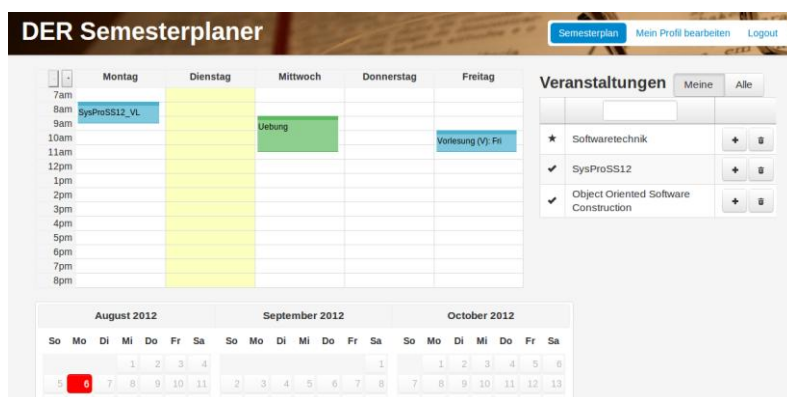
DER Semesterplaner

Semesterplan Mein Profil bearbeiten Logout

| | Montag | Dienstag | Mittwoch | Donnerstag | Freitag |
|---|---|---|---|---|---|
| 7am | | | | | |
| 8am | SysProSS12_VL | | | | |
| 9am | | | Uebung | | |
| 10am | | | | | Vorlesung (V): Fri |
| 11am | | | | | |
| 12pm | | | | | |
| 1pm | | | | | |
| 2pm | | | | | |
| 3pm | | | | | |
| 4pm | | | | | |
| 5pm | | | | | |
| 6pm | | | | | |
| 7pm | | | | | |
| 8pm | | | | | |

Veranstaltungen Meine Alle

| | | |
|---|---|---|
| ★ | Softwaretechnik | + 🗑 |
| ✔ | SysProSS12 | + 🗑 |
| ✔ | Object Oriented Software Construction | + 🗑 |

August 2012

| So | Mo | Di | Mi | Do | Fr | Sa |
|---|---|---|---|---|---|---|
| | | | 1 | 2 | 3 | 4 |
| 5 | 6 | 7 | 8 | 9 | 10 | 11 |

September 2012

| So | Mo | Di | Mi | Do | Fr | Sa |
|---|---|---|---|---|---|---|
| | | | | | | 1 |
| 2 | 3 | 4 | 5 | 6 | 7 | 8 |

October 2012

| So | Mo | Di | Mi | Do | Fr | Sa |
|---|---|---|---|---|---|---|
| | 1 | 2 | 3 | 4 | 5 | 6 |
| 7 | 8 | 9 | 10 | 11 | 12 | 13 |